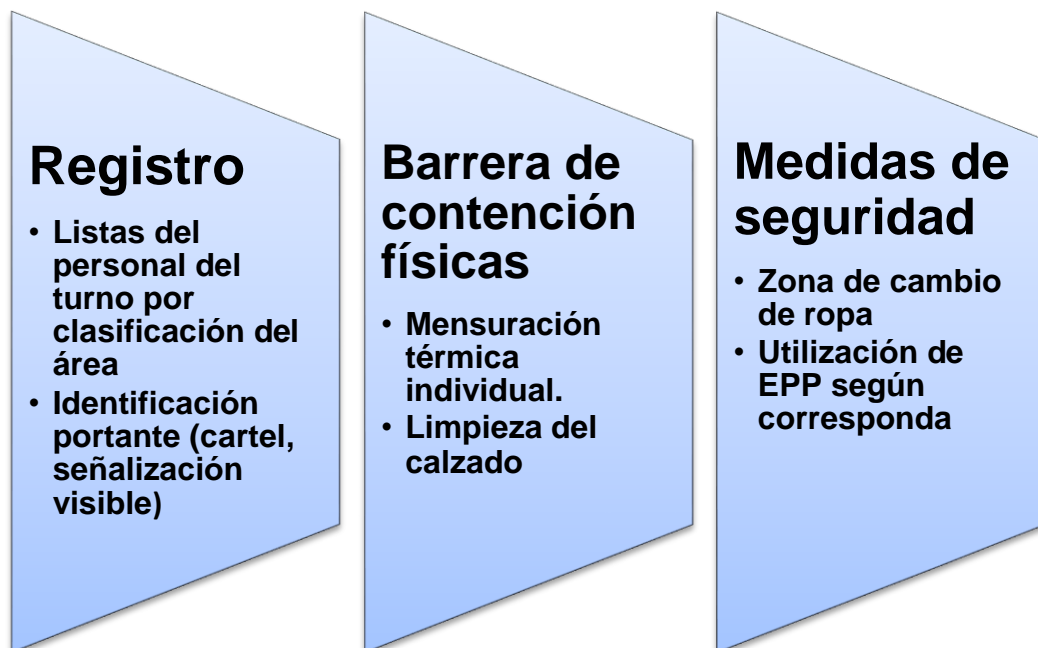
Registro

• Listas del personal del turno por clasificación del área
• Identificación portante (cartel, señalización visible)

Barrera de contención físicas

• Mensuración térmica individual.
• Limpieza del calzado

Medidas de seguridad

• Zona de cambio de ropa
• Utilización de EPP según corresponda